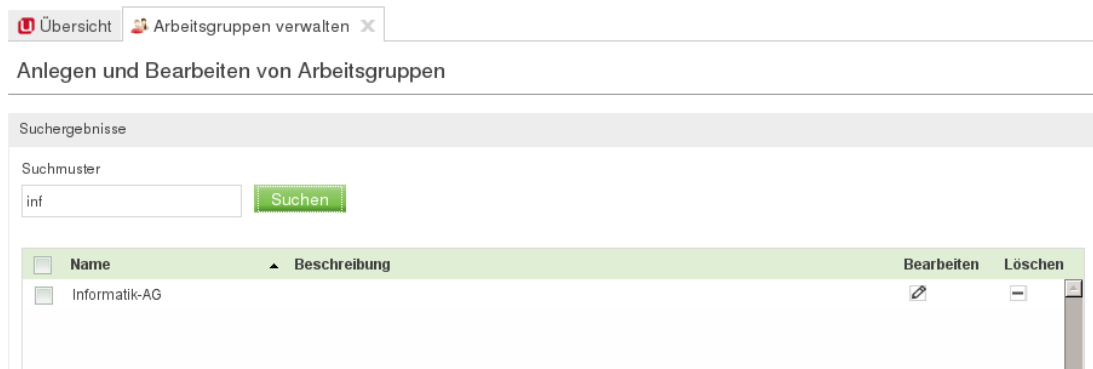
Übersicht | Arbeitsgruppen verwalten ✕

Anlegen und Bearbeiten von Arbeitsgruppen

Suchergebnisse

Suchmuster

inf

Suchen

| | Name ▲ | Beschreibung | Bearbeiten | Löschen |
|---|---|---|---|---|
| | Informatik-AG | | | |